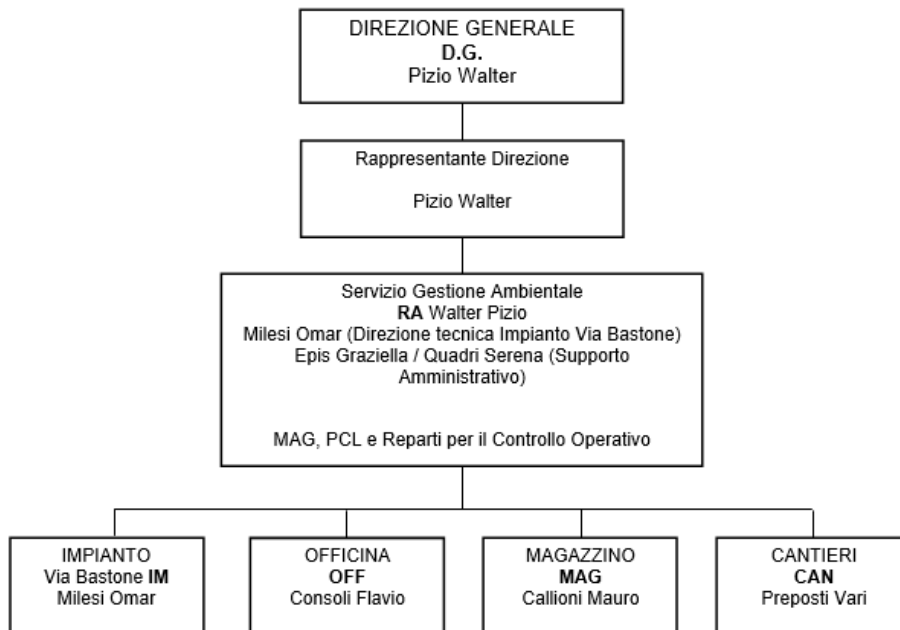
DIREZIONE GENERALE
D.G.
Pizio Walter

Rappresentante Direzione

Pizio Walter

Servizio Gestione Ambientale
RA Walter Pizio
Milesi Omar (Direzione tecnica Impianto Via Bastone)
Epis Graziella / Quadri Serena (Supporto Amministrativo)

MAG, PCL e Reparti per il Controllo Operativo

IMPIANTO
Via Bastone IM
Milesi Omar

OFFICINA
OFF
Consoli Flavio

MAGAZZINO
MAG
Callioni Mauro

CANTIERI
CAN
Preposti Vari